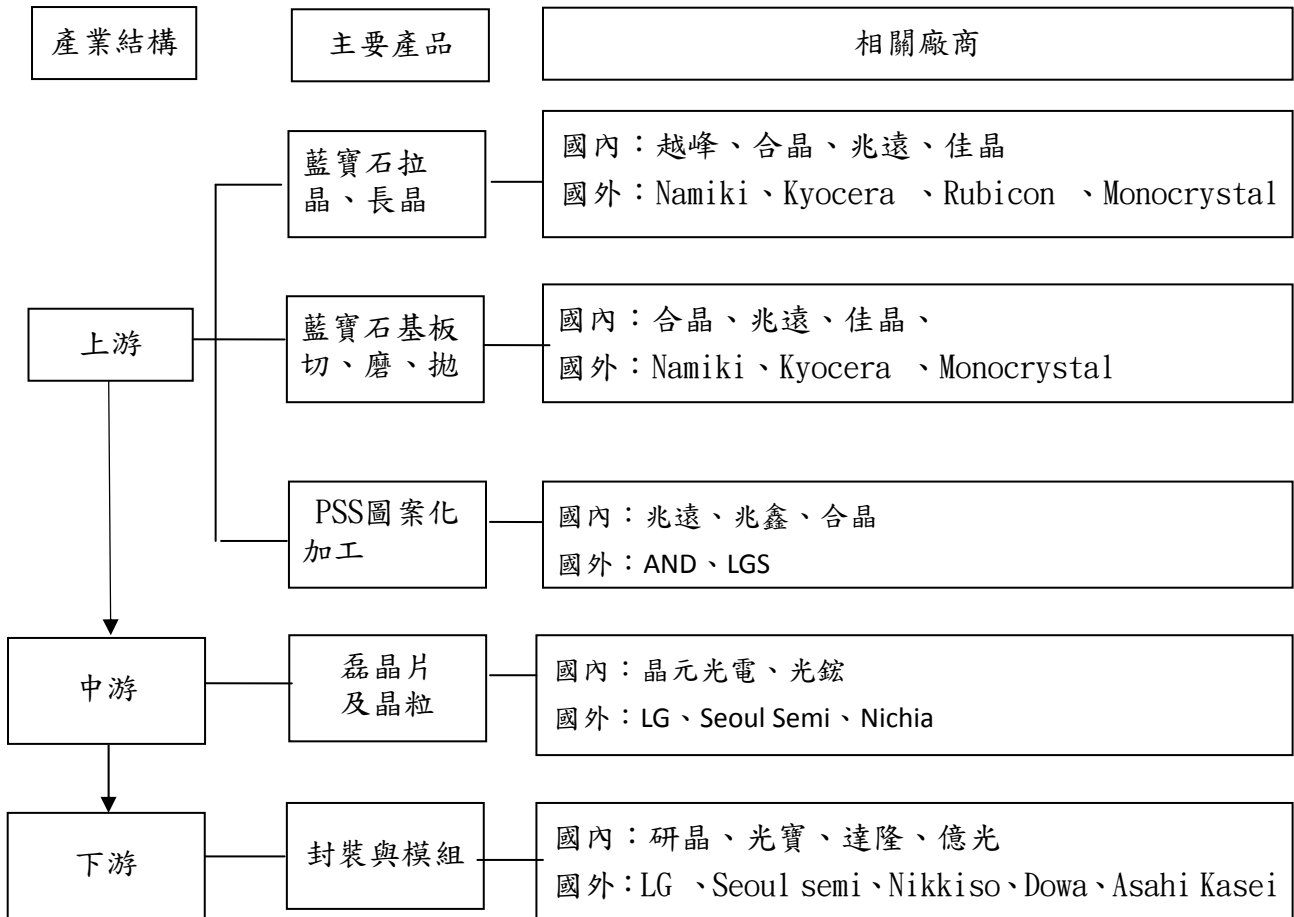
產業結構

主要產品

相關廠商

上游

藍寶石拉晶、長晶

國內：越峰、合晶、兆遠、佳晶
國外：Namiki、Kyocera 、Rubicon 、Monocrystal

藍寶石基板切、磨、拋

國內：合晶、兆遠、佳晶、
國外：Namiki、Kyocera 、Monocrystal

PSS圖案化加工

國內：兆遠、兆鑫、合晶
國外：AND、LGS

中游

磊晶片及晶粒

國內：晶元光電、光鋐
國外：LG、Seoul Semi、Nichia

下游

封裝與模組

國內：研晶、光寶、達隆、億光
國外：LG 、Seoul semi、Nikkiso、Dowa、Asahi Kasei